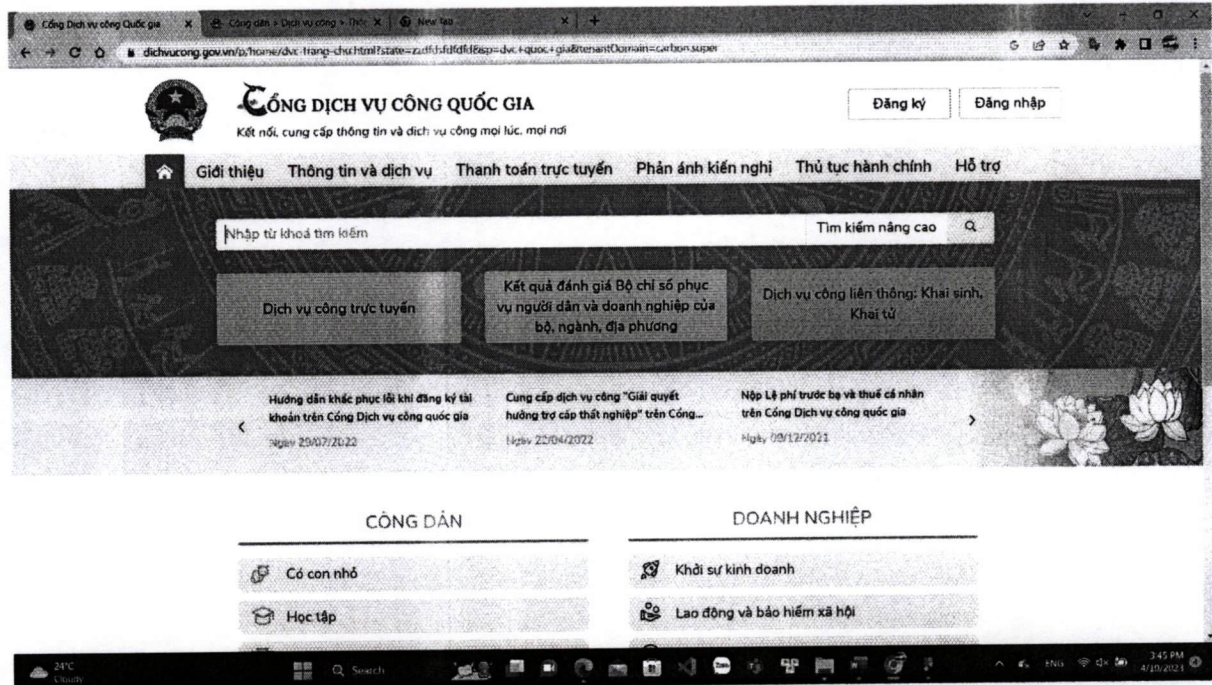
Cổng Dịch vụ công Quốc gia | Công dân > Dịch vụ công > Thủ | New tab

dichvucong.gov.vn/p/home/dvc-trang-chu.html?state=zzdfdsfdfdfd&sp=dvc+quoc+gia&tenantDomain=carbon.super

CỔNG DỊCH VỤ CÔNG QUỐC GIA
Kết nối, cung cấp thông tin và dịch vụ công mọi lúc, mọi nơi

Đăng ký | Đăng nhập

Giới thiệu | Thông tin và dịch vụ | Thanh toán trực tuyến | Phản ánh kiến nghị | Thủ tục hành chính | Hỗ trợ

Nhập từ khoá tìm kiếm | Tìm kiếm nâng cao

Dịch vụ công trực tuyến

Kết quả đánh giá Bộ chỉ số phục vụ người dân và doanh nghiệp của bộ, ngành, địa phương

Dịch vụ công liên thông: Khai sinh, Khai tử

Hướng dẫn khắc phục lỗi khi đăng ký tài khoản trên Cổng Dịch vụ công quốc gia
Ngày 29/07/2022

Cung cấp dịch vụ công "Giải quyết hưởng trợ cấp thất nghiệp" trên Cổng...
Ngày 22/04/2022

Nộp Lệ phí trước bạ và thuế cá nhân trên Cổng Dịch vụ công quốc gia
Ngày 09/12/2021

CÔNG DÂN
Có con nhỏ
Học tập

DOANH NGHIỆP
Khởi sự kinh doanh
Lao động và bảo hiểm xã hội

24°C Cloudy | Search | ENG | 3:45 PM 4/10/2023